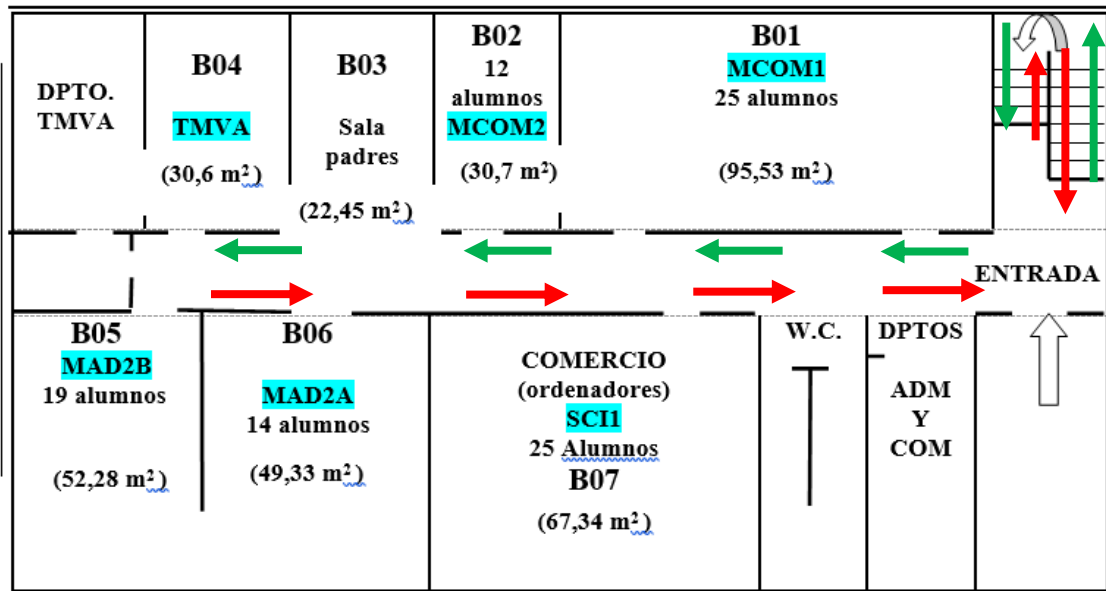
DPTO. TMVA

B04
TMVA
(30,6 m$^2$)

B03
Sala padres
(22,45 m$^2$)

B02
12 alumnos
MCOM2
(30,7 m$^2$)

B01
MCOM1
25 alumnos
(95,53 m$^2$)

ENTRADA

B05
MAD2B
19 alumnos
(52,28 m$^2$)

B06
MAD2A
14 alumnos
(49,33 m$^2$)

COMERCIO
(ordenadores)
SCI1
25 Alumnos
B07
(67,34 m$^2$)

W.C.

DPTOS
ADM
Y
COM